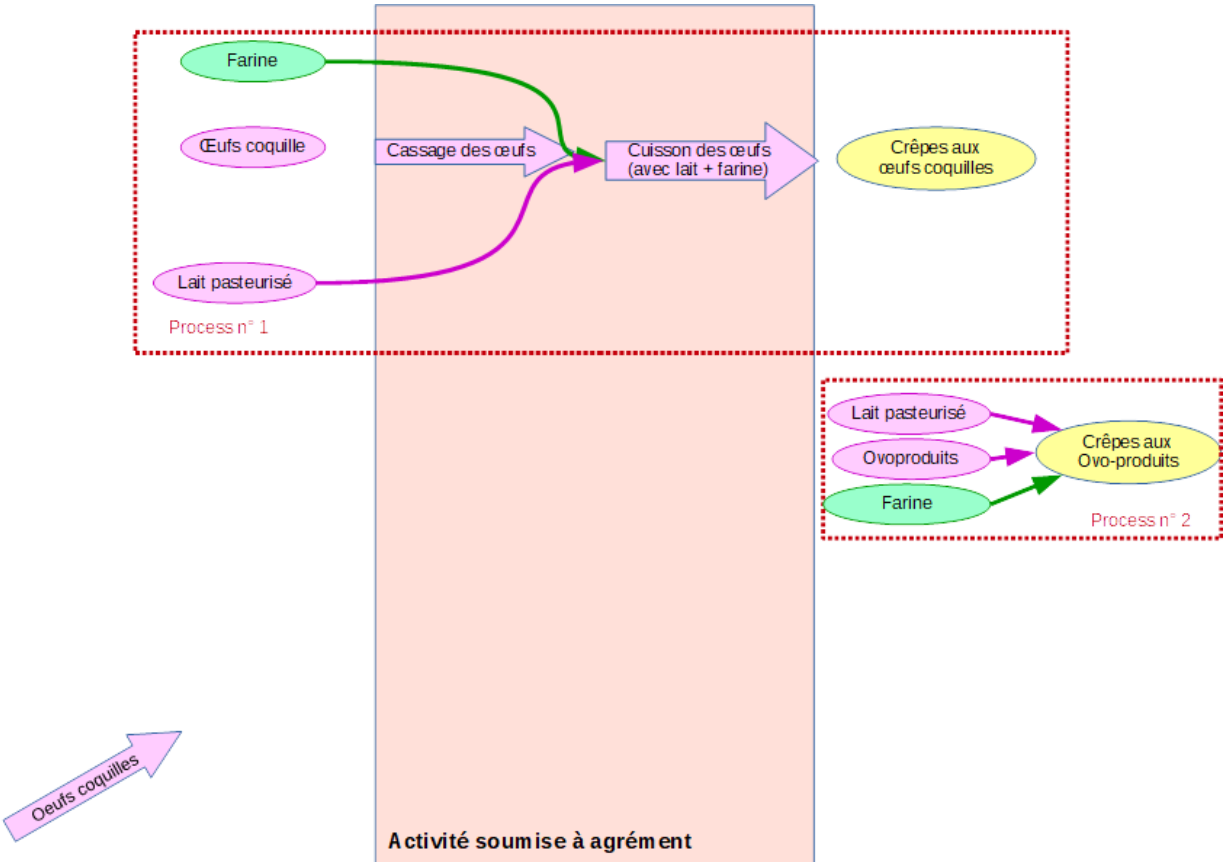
Farine

Œufs coquille

Cassage des œufs

Cuisson des œufs (avec lait + farine)

Crêpes aux œufs coquilles

Lait pasteurisé

Process n° 1

Lait pasteurisé

Ovoproduits

Farine

Crêpes aux Ovo-produits

Process n° 2

Oeufs coquilles

Activité soumise à agrément